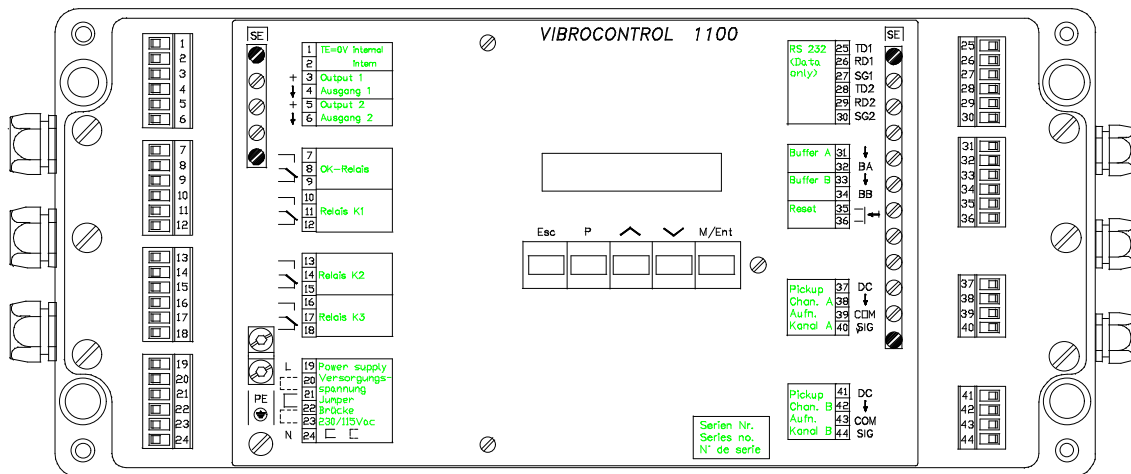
1
2
3
4
5
6

7
8
9
10
11
12

13
14
15
16
17
18

19
20
21
22
23
24

SE

| | |
|---|---|
| 1 | TE=0V Internal |
| 2 | Intern |
| 3 | Output 1 |
| 4 | Ausgang 1 |
| 5 | Output 2 |
| 6 | Ausgang 2 |

+
+

| | |
|---|---|
| 7 | |
| 8 | OK-Relais |
| 9 | |
| 10 | |
| 11 | Relais K1 |
| 12 | |

| | |
|---|---|
| 13 | |
| 14 | Relais K2 |
| 15 | |
| 16 | |
| 17 | Relais K3 |
| 18 | |

L

PE

N

| | |
|---|---|
| 19 | Power supply |
| 20 | Versorgungs-spannung |
| 21 | Jumper |
| 22 | Brücke |
| 23 | 230/115Vac |
| 24 | |

VIBROCONTROL 1100

Esc P M/Ent

SE

| | | |
|---|---|---|
| RS 232 (Data only) | 25 | TD1 |
| | 26 | RD1 |
| | 27 | SG1 |
| | 28 | TD2 |
| | 29 | RD2 |
| | 30 | SG2 |

| | | |
|---|---|---|
| Buffer A | 31 | |
| | 32 | BA |
| Buffer B | 33 | |
| | 34 | BB |
| Reset | 35 | |
| | 36 | |

| | | |
|---|---|---|
| Pickup Chan. A Aufn. Kanal A | 37 | DC |
| | 38 | |
| | 39 | COM |
| | 40 | SIG |

| | | |
|---|---|---|
| Pickup Chan. B Aufn. Kanal B | 41 | DC |
| | 42 | |
| | 43 | COM |
| | 44 | SIG |

Serien Nr.
Series no.
N° de serie

25
26
27
28
29
30

31
32
33
34
35
36

37
38
39
40

41
42
43
44